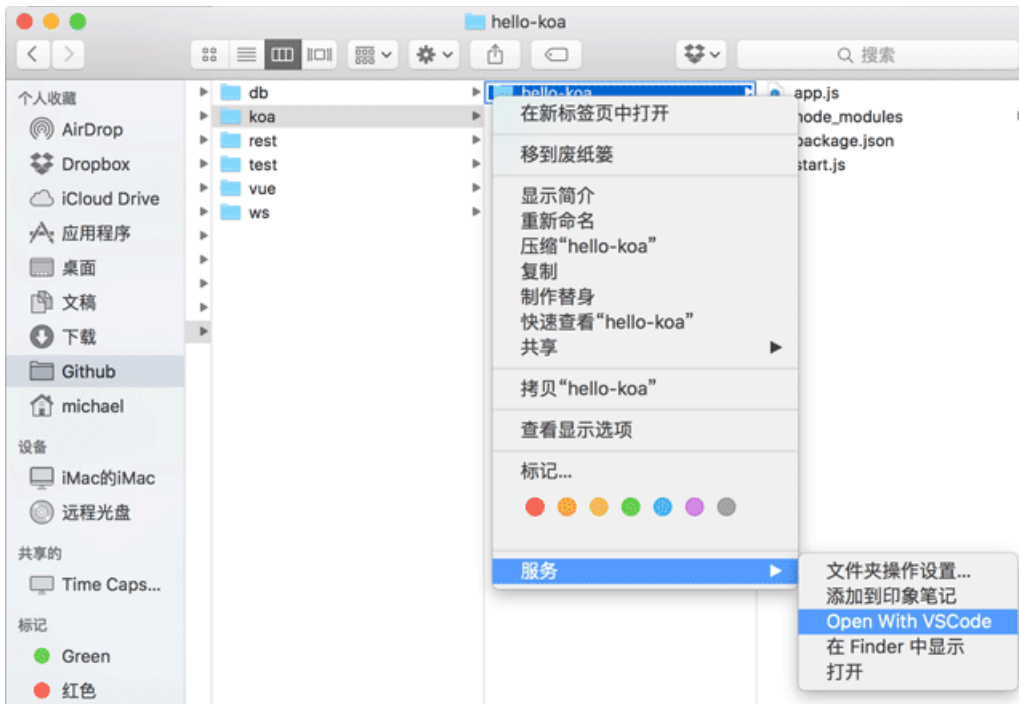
hello-koa

搜索

个人收藏
AirDrop
Dropbox
iCloud Drive
应用程序
桌面
文稿
下载
Github
michael
设备
iMac的iMac
远程光盘
共享的
Time Caps...
标记
Green
红色

db
koa
rest
test
vue
ws

hello-koa

app.js
node_modules
package.json
start.js

在新标签页中打开
移到废纸篓
显示简介
重新命名
压缩“hello-koa”
复制
制作替身
快速查看“hello-koa”
共享
拷贝“hello-koa”
查看显示选项
标记...
服务

文件夹操作设置...
添加到印象笔记
Open With VSCode
在 Finder 中显示
打开